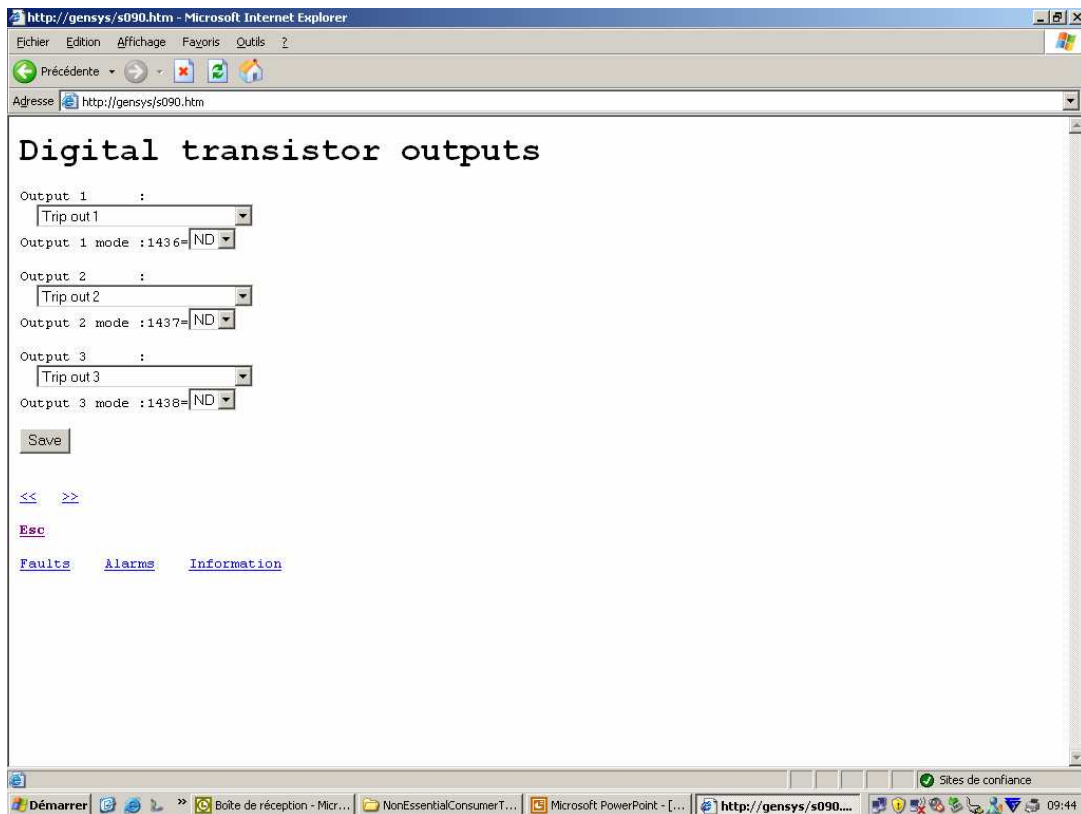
http://gensys/s090.htm - Microsoft Internet Explorer

Fichier Edition Affichage Favoris Outils ?

Précédente

Adresse http://gensys/s090.htm

Digital transistor outputs

Output 1 :
Trip out 1
Output 1 mode :1436= ND

Output 2 :
Trip out 2
Output 2 mode :1437= ND

Output 3 :
Trip out 3
Output 3 mode :1438= ND

Save

<< >>

Esc

Faults Alarms Information

Sites de confiance

Démarrer | Boîte de réception - Micr... | NonEssentialConsumerT... | Microsoft PowerPoint - [... | http://gensys/s090.... | 09:44